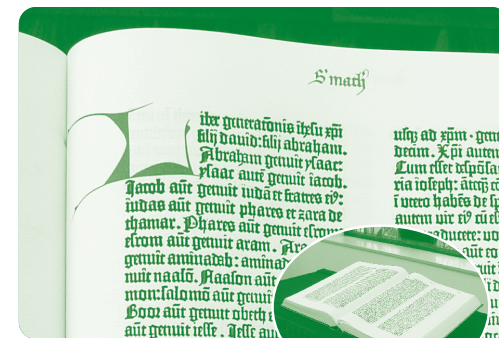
S' math

Liber generatõis ihesu xpi filij dauid: filij abraham. Abraham genuit ysaac. Ysaac autẽ genuit iacob. Iacob aut̃ genuit iudã et fratres eius. Iudas aut̃ genuit phares et zara de thamar. Phares aut̃ genuit esrom. Esrom aut̃ genuit aram. Ar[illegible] genuit aminadab: aminad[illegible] nuit naassõ. Naasson aut̃ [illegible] mon: salomõ aut̃ genuit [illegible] Booz aut̃ genuit obeth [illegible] aut̃ genuit iesse. Iesse aut̃ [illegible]

usq; ad xpm · gen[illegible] Xpi autem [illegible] Cum esset despõsa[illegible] ria ioseph: añq̃ c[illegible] i utero habẽs de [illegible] autem uir ei9 cũ e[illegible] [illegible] aut̃ co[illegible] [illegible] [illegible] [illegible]